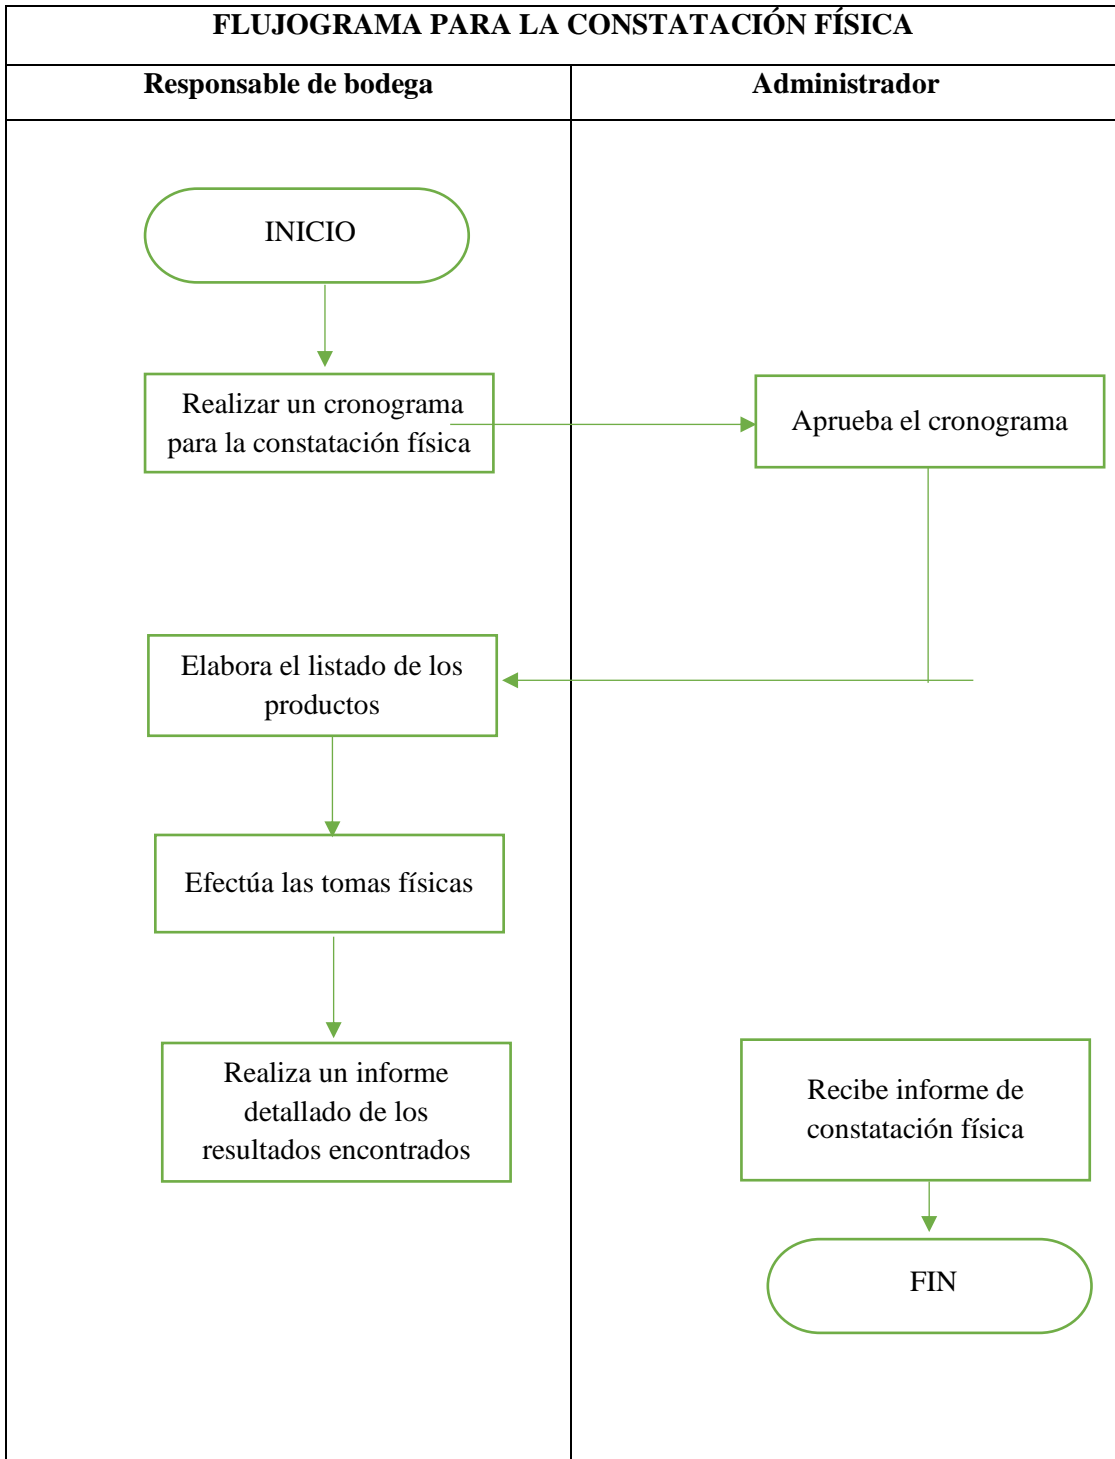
FLUJOGRAMA PARA LA CONSTATACIÓN FÍSICA

Responsable de bodega

Administrador

INICIO

Realizar un cronograma para la constatación física

Aprueba el cronograma

Elabora el listado de los productos

Efectúa las tomas físicas

Realiza un informe detallado de los resultados encontrados

Recibe informe de constatación física

FIN